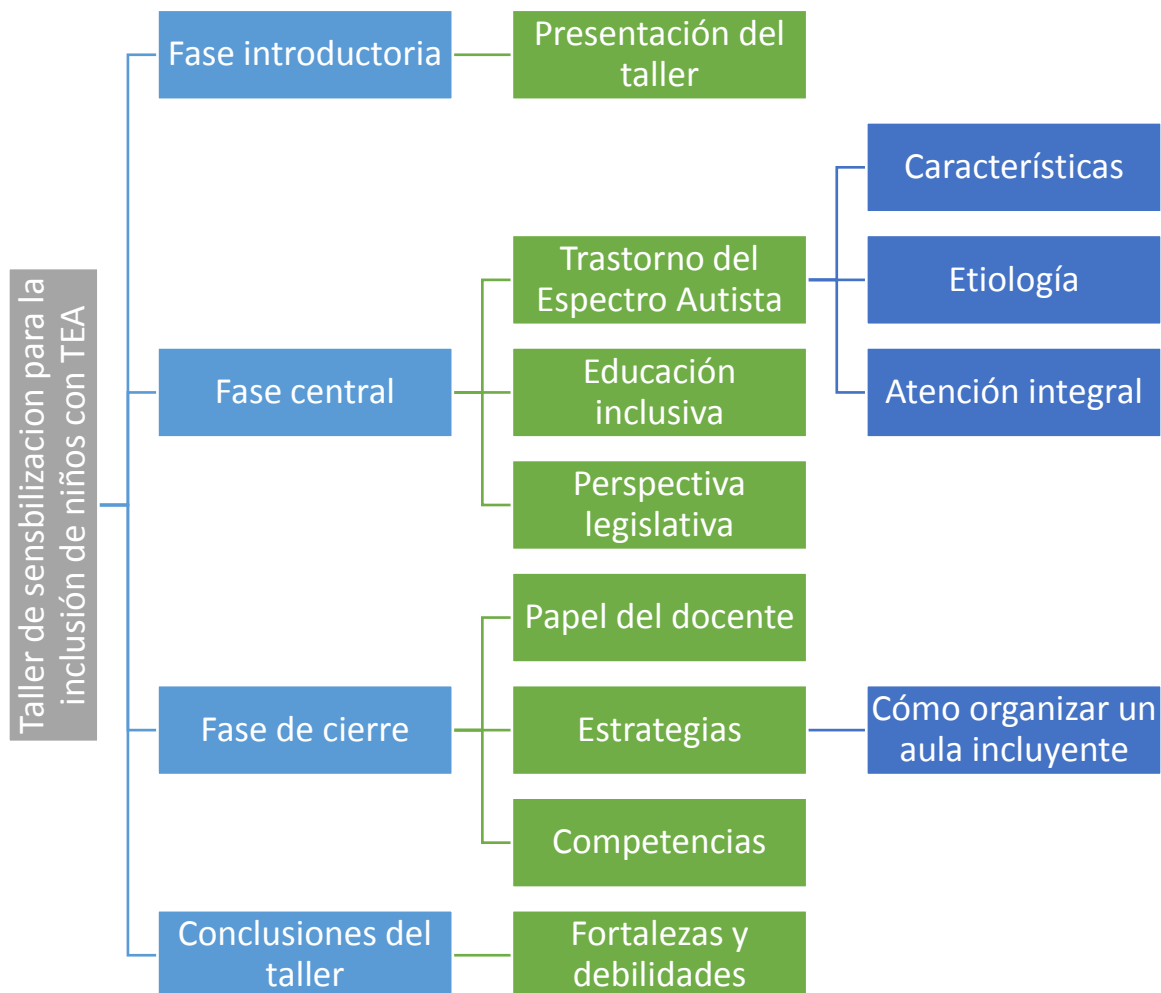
Taller de sensbilizacion para la inclusión de niños con TEA

Fase introductoria

Presentación del taller

Fase central

Trastorno del Espectro Autista

Características

Etiología

Atención integral

Educación inclusiva

Perspectiva legislativa

Fase de cierre

Papel del docente

Estrategias

Cómo organizar un aula incluyente

Competencias

Conclusiones del taller

Fortalezas y debilidades